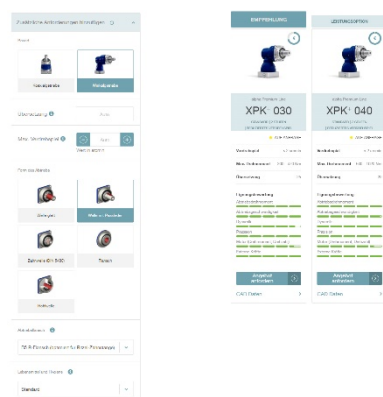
Zusätzliche Anforderungen hinzufügen

Bauart

Koaxialgetriebe

Winkelgetriebe

Übersetzung

Max. Winkelspiel

Form des Abtriebs

Wellenglatt

Welle mit Passfeder

Zahnwelle DIN 5480

Flansch

Ritzelbett

Schmierung

Lebensdauer

Standard

EMPFEHLUNG

XPK⁺ 030

Winkelspiel

Max. Drehmoment

Übersetzung

Eignungsbewertung

Angebot anfordern

CAD Daten

LEISTUNGSOPTION

XPK⁺ 040

Winkelspiel

Max. Drehmoment

Übersetzung

Eignungsbewertung

Angebot anfordern

CAD Daten